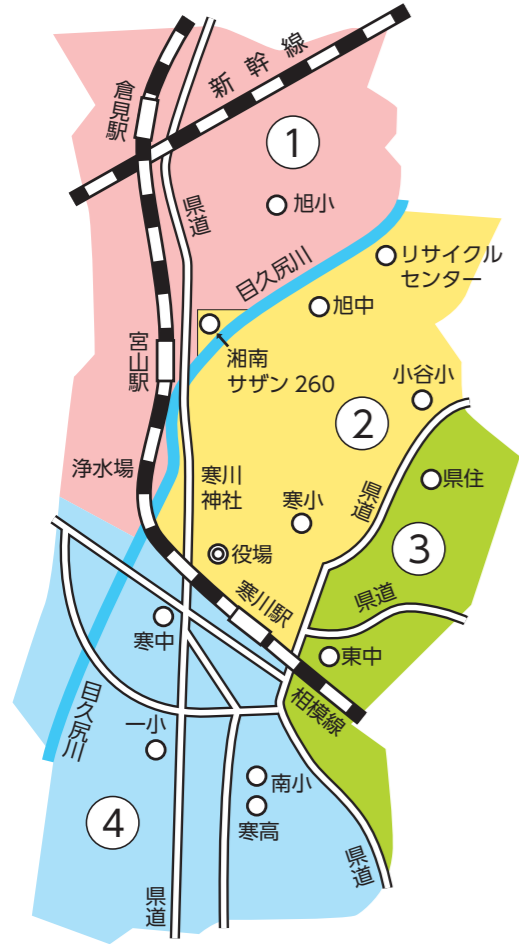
新幹線

倉見駅

1

県道

旭小

目久尻川

リサイクルセンター

旭中

湘南サザン 260

宮山駅

小谷小

2

浄水場

寒川神社

寒小

県道

県住

3

役場

寒川駅

県道

寒中

東中

相模線

目久尻川

一小

南小

4

寒高

県道

県道